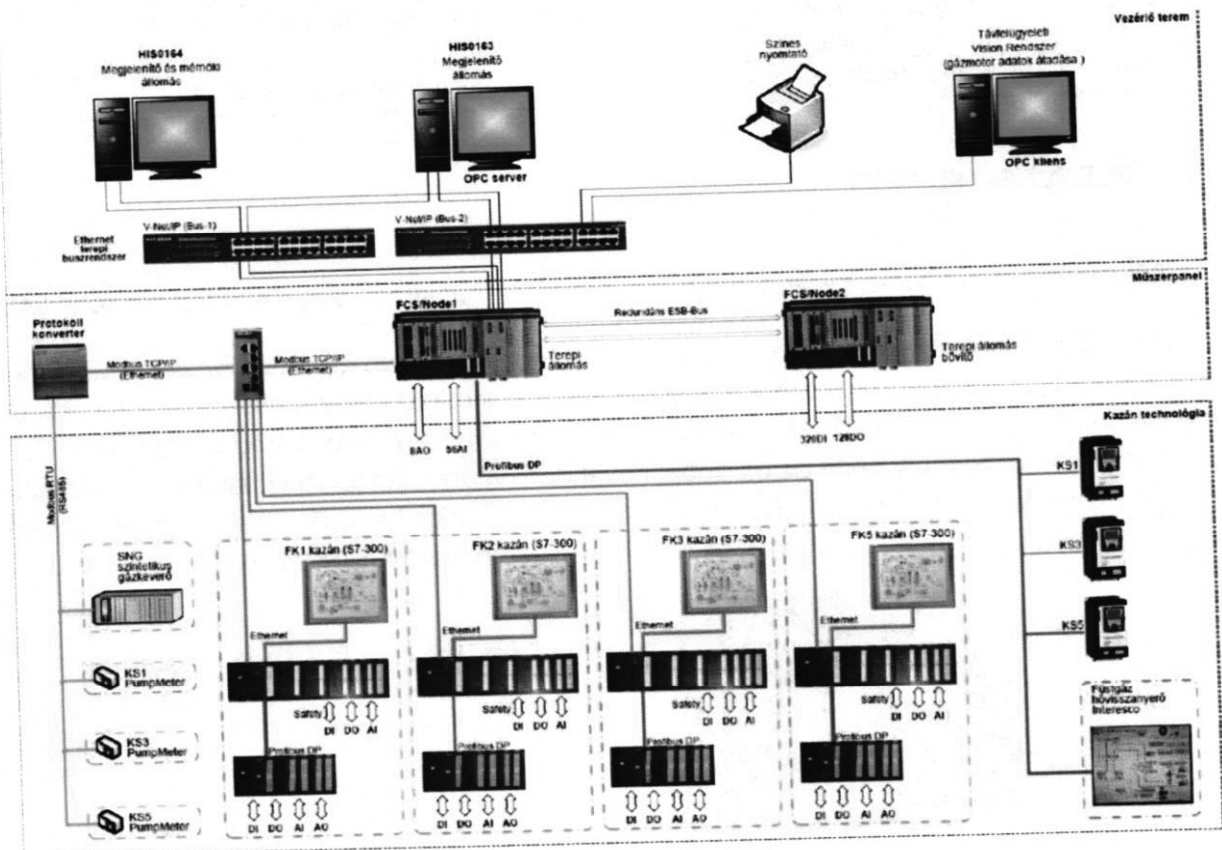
Vezérlő terem

HIS0164
Megjelenítő és mérnöki állomás

HIS0163
Megjelenítő állomás

Színes nyomtató

Távfelügyeleti Vision Rendszer (gázmotor adatok átadása)

OPC server

OPC kliens

Ethernet terepi buszrendszer

V-Net/IP (Bus-1)

V-Net/IP (Bus-2)

Műszerpanel

Protokoll konverter

Modbus TCP/IP (Ethernet)

Modbus TCP/IP (Ethernet)

FCS/Node1

Redundáns ESB-Bus

FCS/Node2

Terepi állomás

Terepi állomás bővítő

Kazán technológia

8AO

96AI

320DI

128DO

Profibus DP

Modbus RTU (RS485)

KS1

KS3

KS5

SNG szintetikus gázkeverő

KS1 PumpMeter

KS3 PumpMeter

KS5 PumpMeter

FK1 kazán (S7-300)

FK2 kazán (S7-300)

FK3 kazán (S7-300)

FK5 kazán (S7-300)

Ethernet

Ethernet

Ethernet

Ethernet

Safety DI DO AI

Safety DI DO AI

Safety DI DO AI

Safety DI DO AI

Profibus DP

Profibus DP

Profibus DP

Profibus DP

DI DO AI AO

DI DO AI AO

DI DO AI AO

DI DO AI AO

Füstgáz hővisszanyerő Interesco